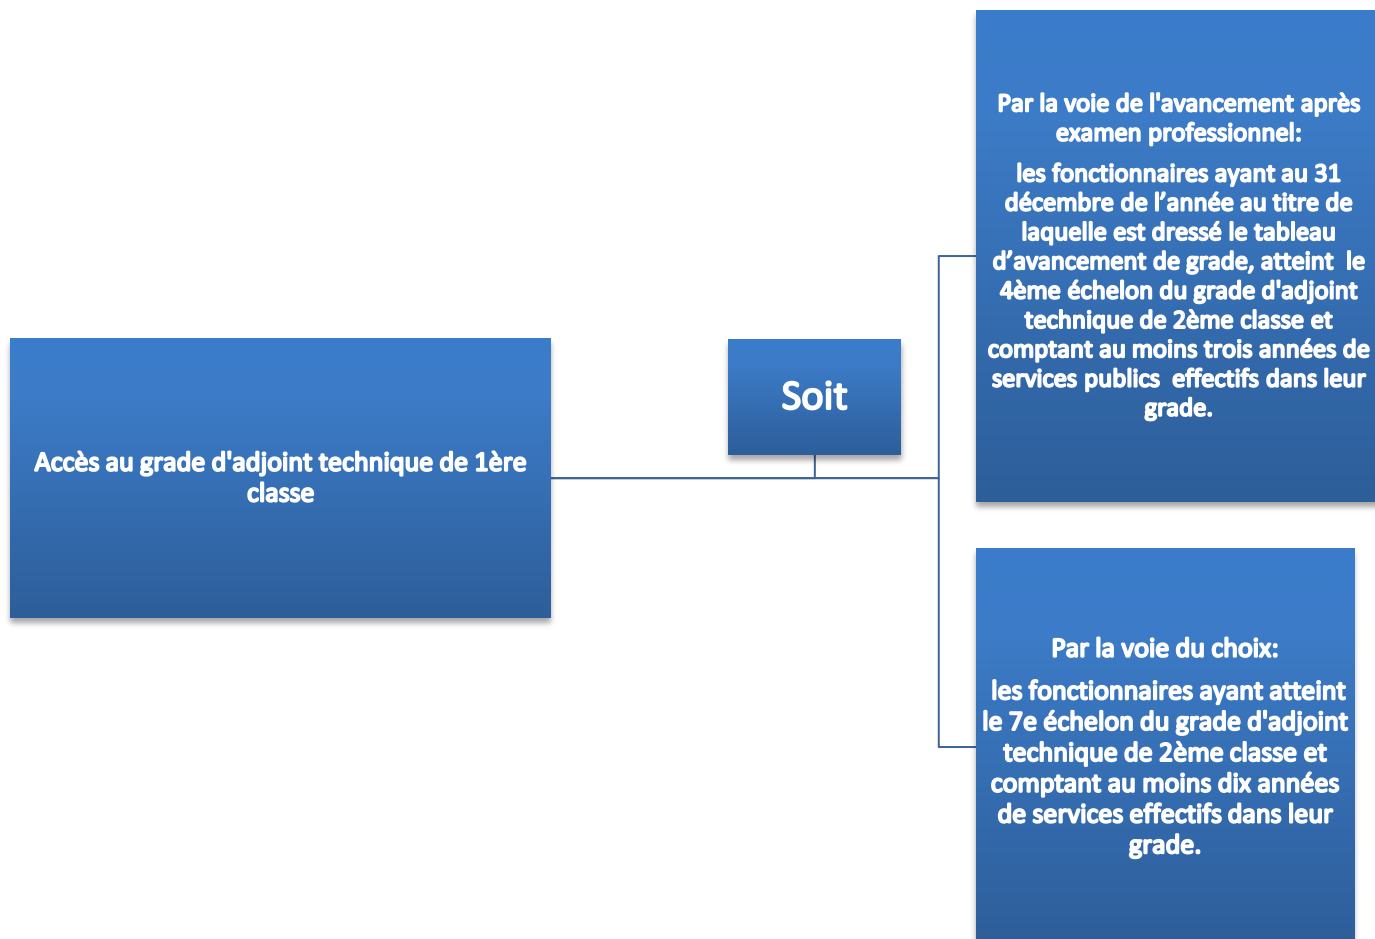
Accès au grade d'adjoint technique de 1ère classe

Soit

Par la voie de l'avancement après examen professionnel:

les fonctionnaires ayant au 31 décembre de l’année au titre de laquelle est dressé le tableau d’avancement de grade, atteint le 4ème échelon du grade d'adjoint technique de 2ème classe et comptant au moins trois années de services publics effectifs dans leur grade.

Par la voie du choix:

les fonctionnaires ayant atteint le 7e échelon du grade d'adjoint technique de 2ème classe et comptant au moins dix années de services effectifs dans leur grade.